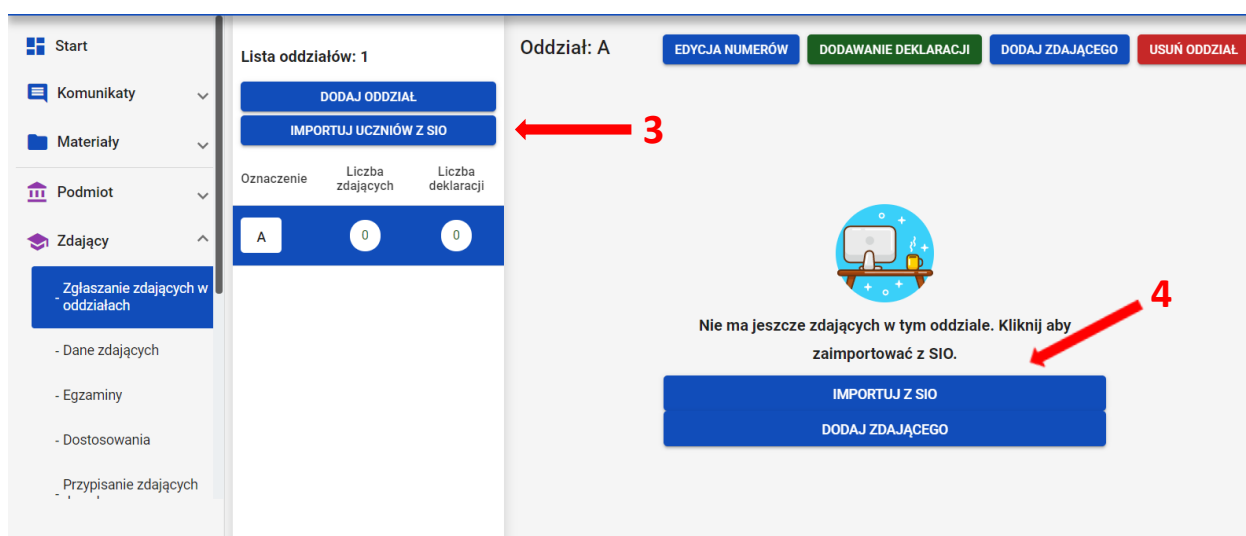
Start

Komunikaty

Materiały

Podmiot

Zdający

- Zgłaszanie zdających w oddziałach

- Dane zdających

- Egzaminy

- Dostosowania

- Przypisanie zdających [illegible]

Lista oddziałów: 1

DODAJ ODDZIAŁ

IMPORTUJ UCZNIÓW Z SIO

3

| Oznaczenie | Liczba zdających | Liczba deklaracji |
|---|---|---|
| A | 0 | 0 |

Oddział: A

EDYCJA NUMERÓW

DODAWANIE DEKLARACJI

DODAJ ZDAJĄCEGO

USUŃ ODDZIAŁ

4

Nie ma jeszcze zdających w tym oddziale. Kliknij aby zaimportować z SIO.

IMPORTUJ Z SIO

DODAJ ZDAJĄCEGO